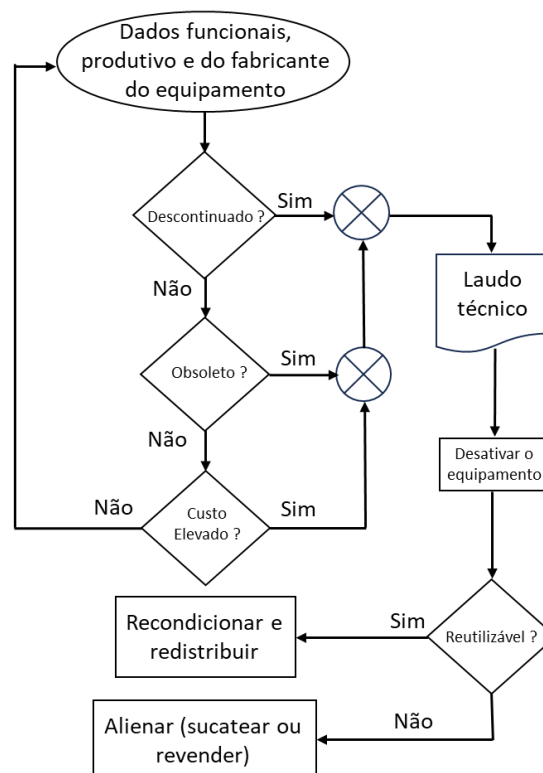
Dados funcionais, produtivo e do fabricante do equipamento

Descontinuado ?

Sim

Não

Obsoleto ?

Sim

Não

Custo Elevado ?

Não

Sim

Laudo técnico

Desativar o equipamento

Reutilizável ?

Sim

Recondicionar e redistribuir

Não

Alienar (sucatear ou revender)